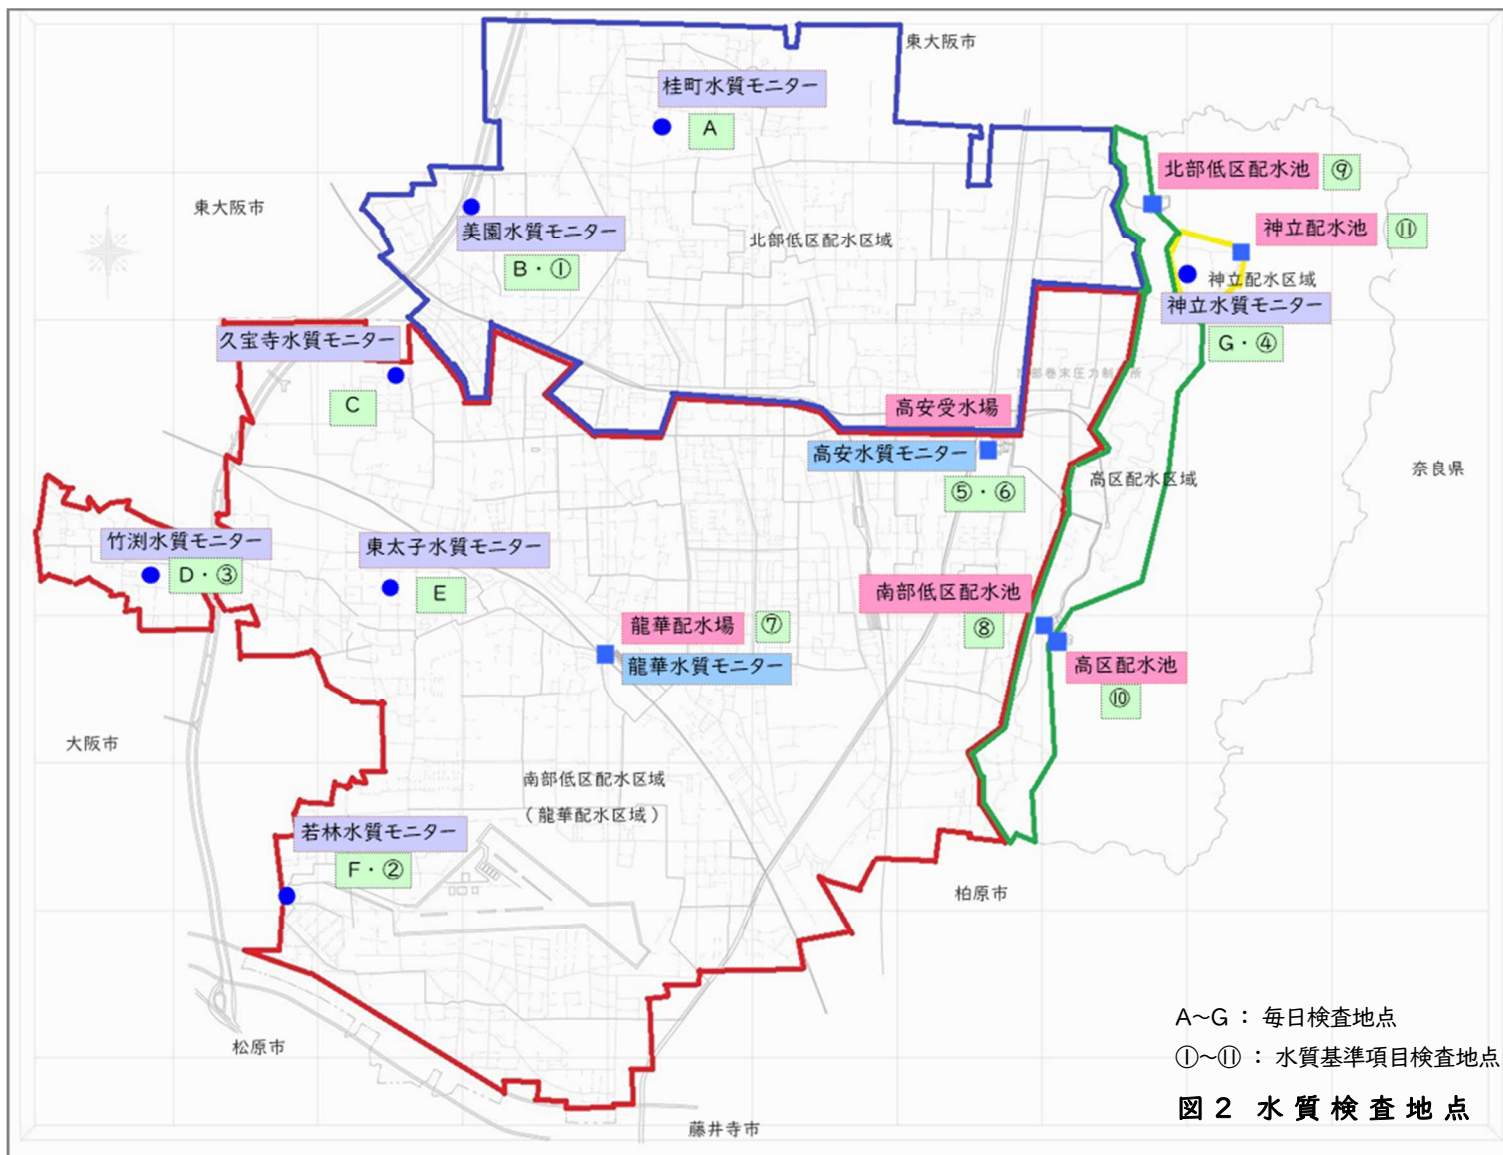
東大阪市

桂町水質モニター

A

北部低区配水池 ⑨

東大阪市

美園水質モニター

B・①

北部低区配水区域

神立配水池 ⑪

神立配水区域

神立水質モニター

G・④

久宝寺水質モニター

C

高安受水場

高安水質モニター

⑤・⑥

高区配水区域

奈良県

竹渕水質モニター

D・③

東太子水質モニター

E

南部低区配水池

⑧

龍華配水場 ⑦

龍華水質モニター

高区配水池

⑩

大阪市

南部低区配水区域

（龍華配水区域）

若林水質モニター

F・②

柏原市

松原市

藤井寺市

A~G ： 毎日検査地点

①~⑪ ： 水質基準項目検査地点

図 2 水 質 検 査 地 点